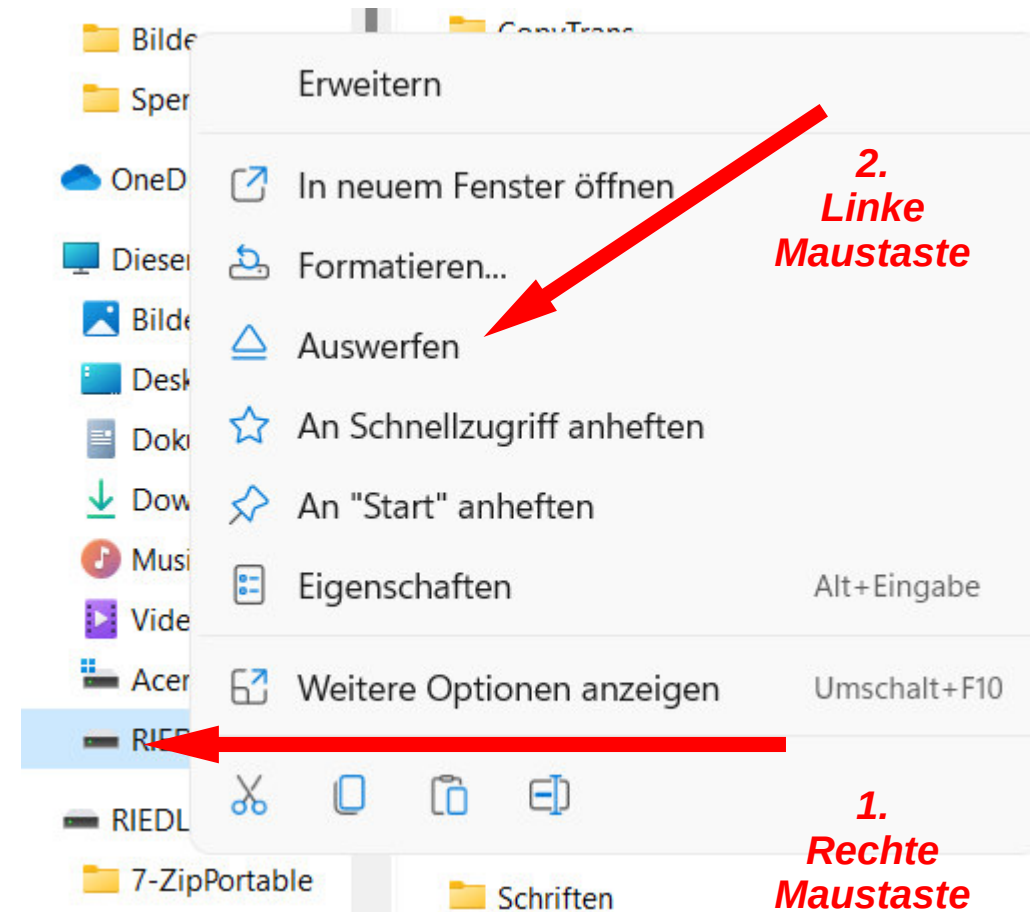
Bilde
Sper
OneD
Dieser
Bilde
Desk
Doku
Dow
Musi
Vide
Acer
RIE
RIEDL
7-ZipPortable

CopyTrans
Schriften

Erweitern

In neuem Fenster öffnen
Formatieren...
Auswerfen
An Schnellzugriff anheften
An "Start" anheften
Eigenschaften Alt+Eingabe

Weitere Optionen anzeigen Umschalt+F10

2. Linke Maustaste

1. Rechte Maustaste